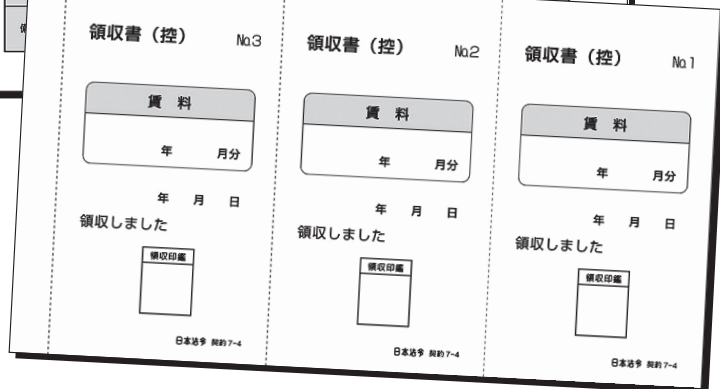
領収書（控）　No.3

賃　料

年　　月分

年　　月　　日

領収しました

領収印鑑

日本法令　契約 7-4

領収書（控）　No.2

賃　料

年　　月分

年　　月　　日

領収しました

領収印鑑

日本法令　契約 7-4

領収書（控）　No.1

賃　料

年　　月分

年　　月　　日

領収しました

領収印鑑

日本法令　契約 7-4